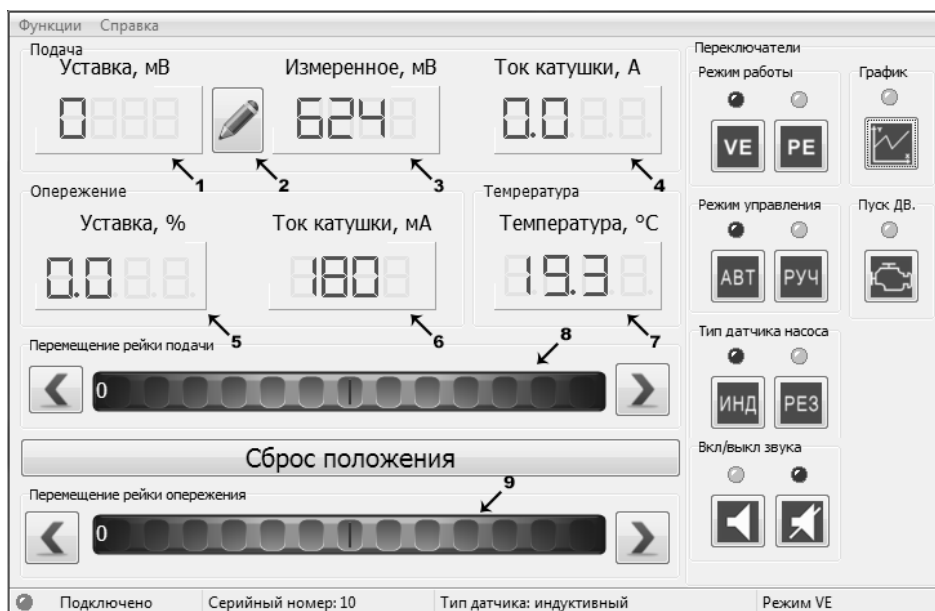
Функции Справка

Подача
Уставка, мВ
0
Измеренное, мВ
624
Ток катушки, А
0.0
1 2 3 4

Опережение
Уставка, %
0.0
Ток катушки, мА
180
Температура
Температура, °С
19.3
5 6 7

Перемещение рейки подачи
8
0

Сброс положения

Перемещение рейки опережения
9
0

Переключатели
Режим работы
VE PE
График
Режим управления
АВТ РУЧ
Пуск ДВ.
Тип датчика насоса
ИНД РЕЗ
Вкл/выкл звука

Подключено | Серийный номер: 10 | Тип датчика: индуктивный | Режим VE